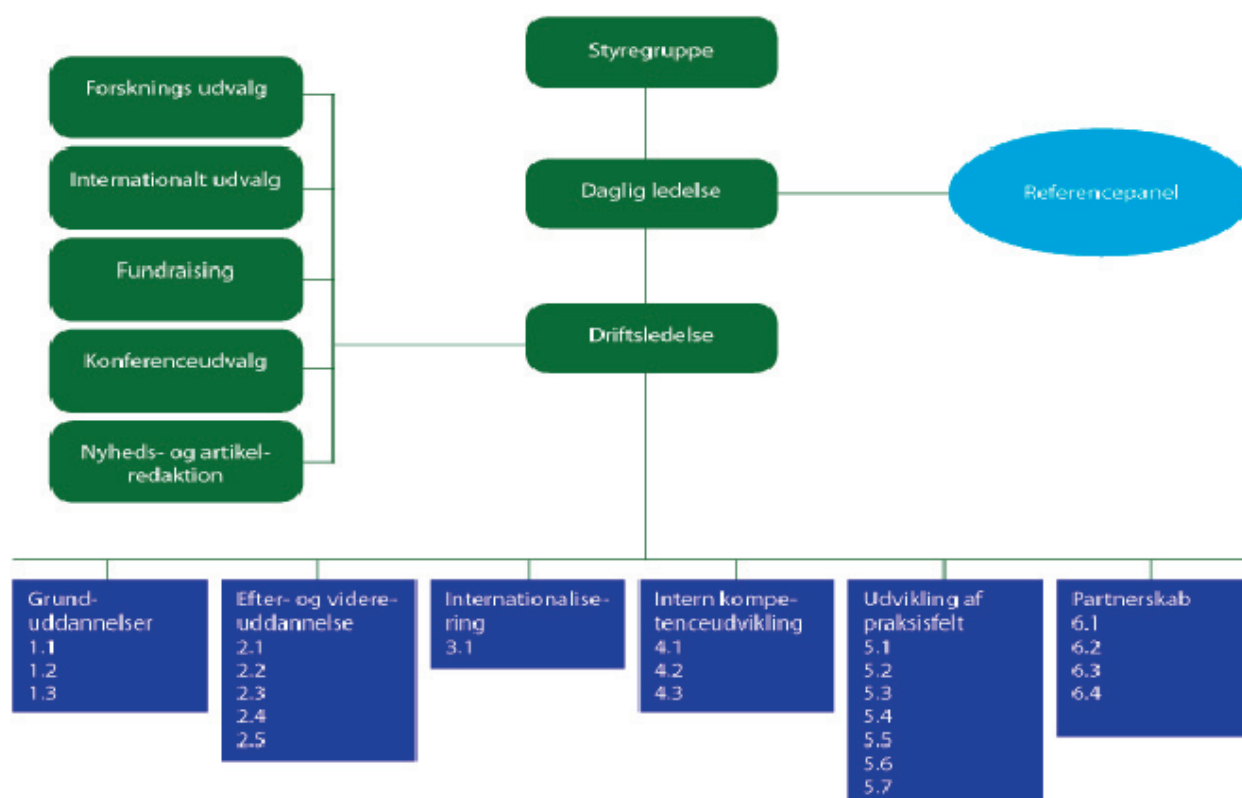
Styregruppe

Forsknings udvalg

Internationalt udvalg

Fundraising

Konferenceudvalg

Nyheds- og artikelredaktion

Daglig ledelse

Referencepanel

Driftsledelse

Grunduddannelser
1.1
1.2
1.3

Efter- og videreuddannelse
2.1
2.2
2.3
2.4
2.5

Internationalisering
3.1

Intern kompetenceudvikling
4.1
4.2
4.3

Udvikling af praksisfelt
5.1
5.2
5.3
5.4
5.5
5.6
5.7

Partnerskab
6.1
6.2
6.3
6.4